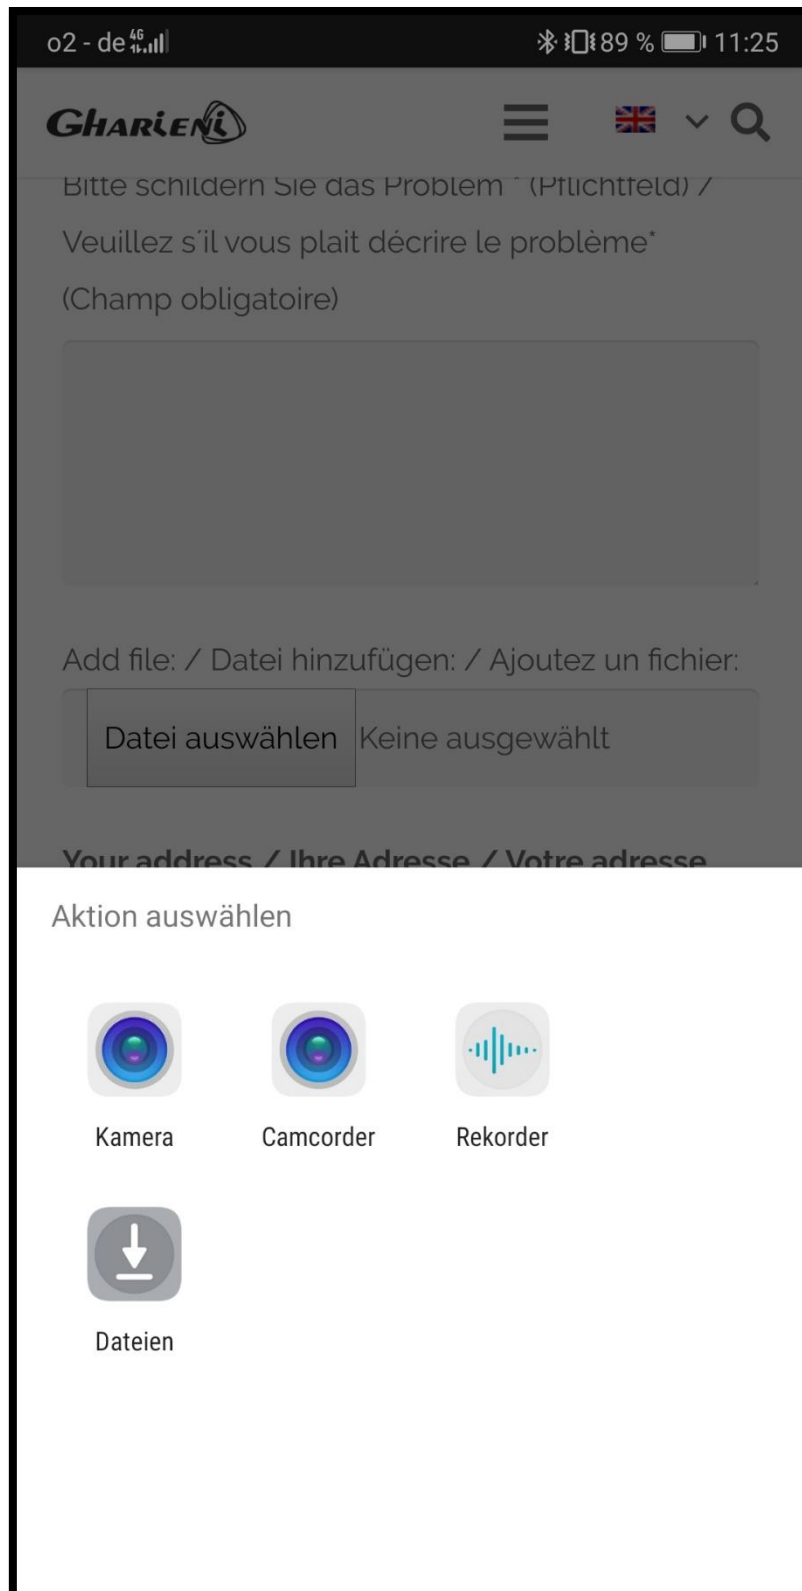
o2 - de 4G

89 % 11:25

GHARIENI

Bitte schildern Sie das Problem * (Pflichtfeld) / Veuillez s´il vous plait décrire le problème* (Champ obligatoire)

Add file: / Datei hinzufügen: / Ajoutez un fichier:

Datei auswählen Keine ausgewählt

Your address / Ihre Adresse / Votre adresse

Aktion auswählen

Kamera

Camcorder

Rekorder

Dateien